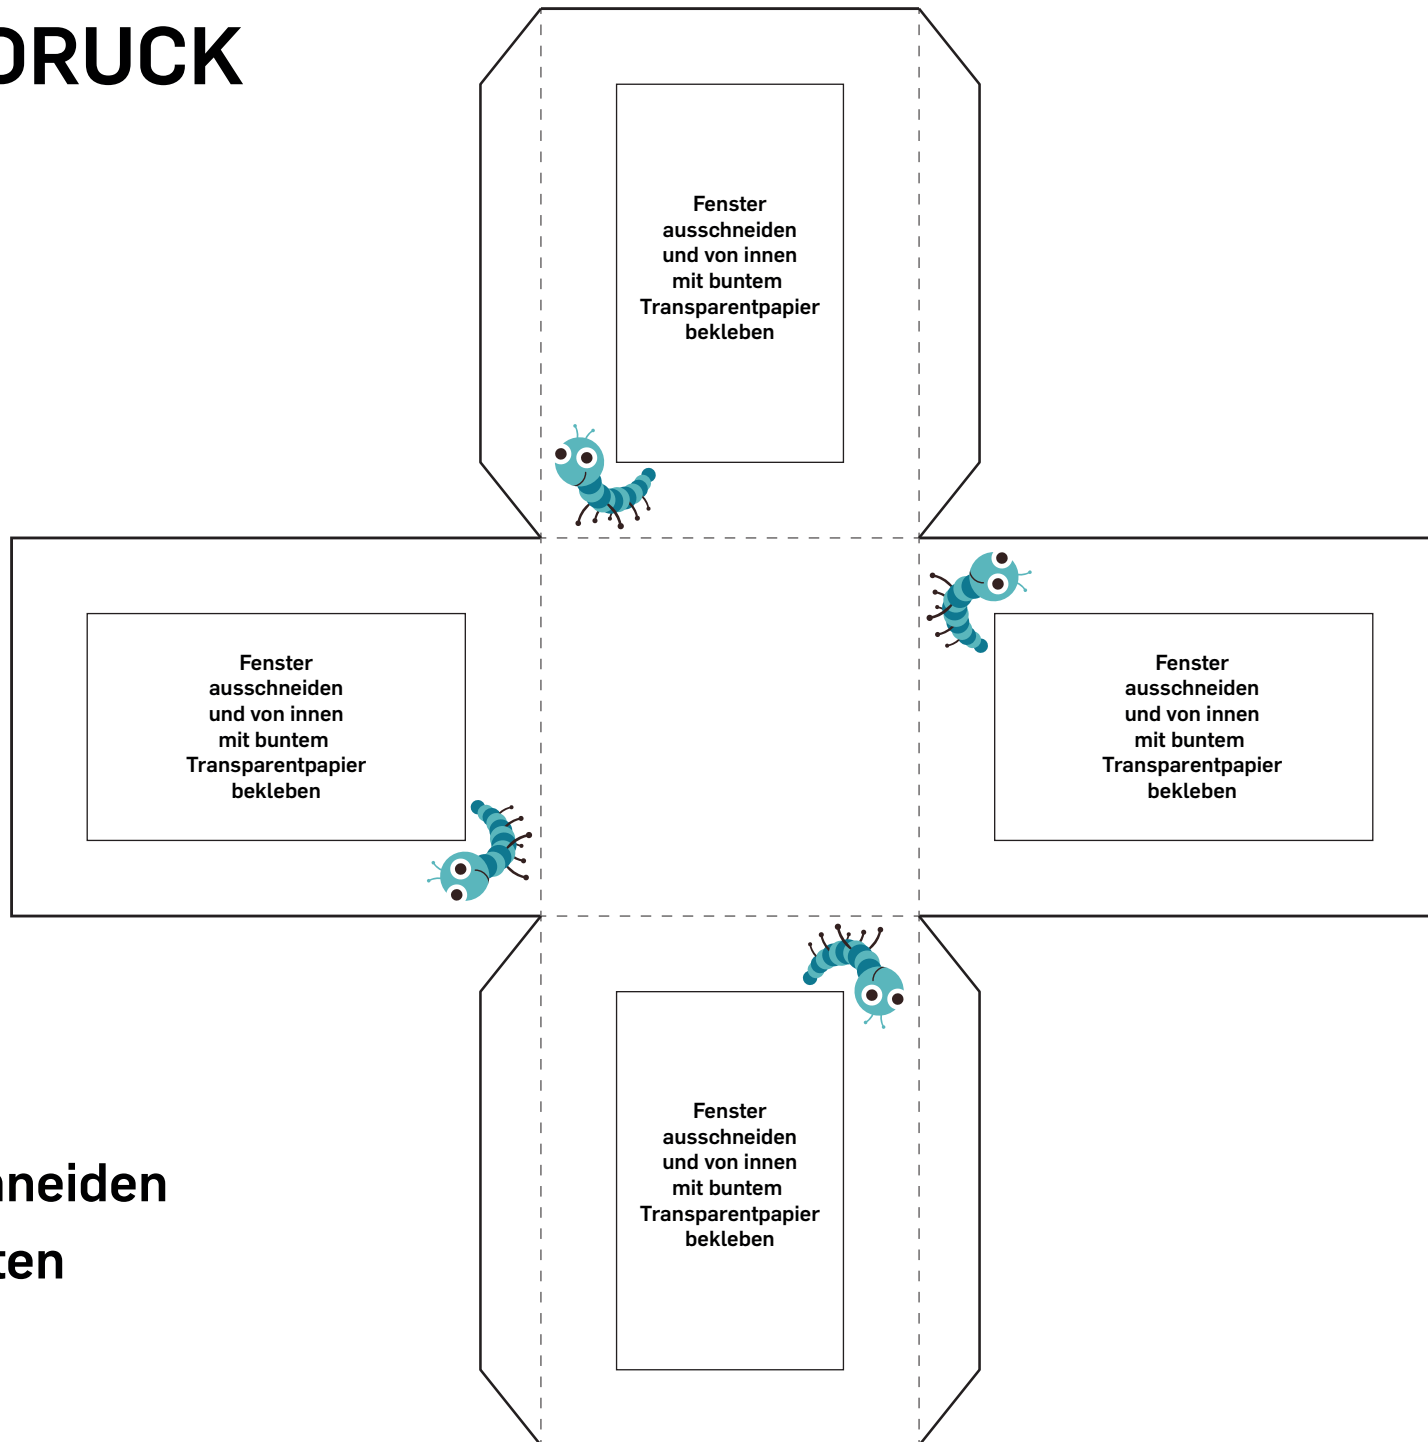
DRUCK

Fenster ausschneiden und von innen mit buntem Transparentpapier bekleben

Fenster ausschneiden und von innen mit buntem Transparentpapier bekleben

Fenster ausschneiden und von innen mit buntem Transparentpapier bekleben

neiden
ten

Fenster ausschneiden und von innen mit buntem Transparentpapier bekleben